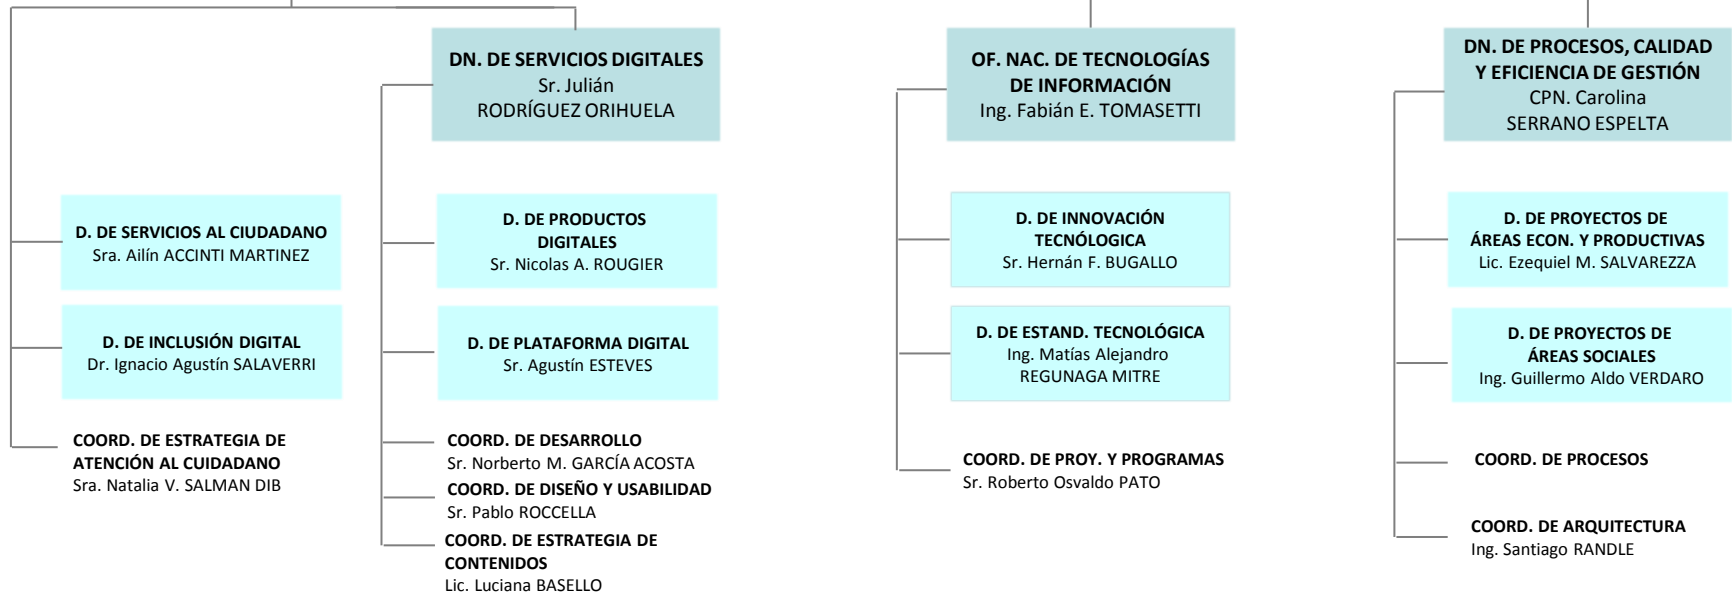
DN. DE SERVICIOS DIGITALES
Sr. Julián
RODRÍGUEZ ORIHUELA

D. DE SERVICIOS AL CIUDADANO
Sra. Ailín ACCINTI MARTINEZ

D. DE INCLUSIÓN DIGITAL
Dr. Ignacio Agustín SALAVERRI

COORD. DE ESTRATEGIA DE ATENCIÓN AL CUIDADANO
Sra. Natalia V. SALMAN DIB

D. DE PRODUCTOS DIGITALES
Sr. Nicolas A. ROUGIER

D. DE PLATAFORMA DIGITAL
Sr. Agustín ESTEVES

COORD. DE DESARROLLO
Sr. Norberto M. GARCÍA ACOSTA

COORD. DE DISEÑO Y USABILIDAD
Sr. Pablo ROCCELLA

COORD. DE ESTRATEGIA DE CONTENIDOS
Lic. Luciana BASELLO

OF. NAC. DE TECNOLOGÍAS DE INFORMACIÓN
Ing. Fabián E. TOMASETTI

D. DE INNOVACIÓN TECNÓLOGICA
Sr. Hernán F. BUGALLO

D. DE ESTAND. TECNOLÓGICA
Ing. Matías Alejandro REGUNAGA MITRE

COORD. DE PROY. Y PROGRAMAS
Sr. Roberto Osvaldo PATO

DN. DE PROCESOS, CALIDAD Y EFICIENCIA DE GESTIÓN
CPN. Carolina
SERRANO ESPELTA

D. DE PROYECTOS DE ÁREAS ECON. Y PRODUCTIVAS
Lic. Ezequiel M. SALVAREZZA

D. DE PROYECTOS DE ÁREAS SOCIALES
Ing. Guillermo Aldo VERDARO

COORD. DE PROCESOS

COORD. DE ARQUITECTURA
Ing. Santiago RANDLE